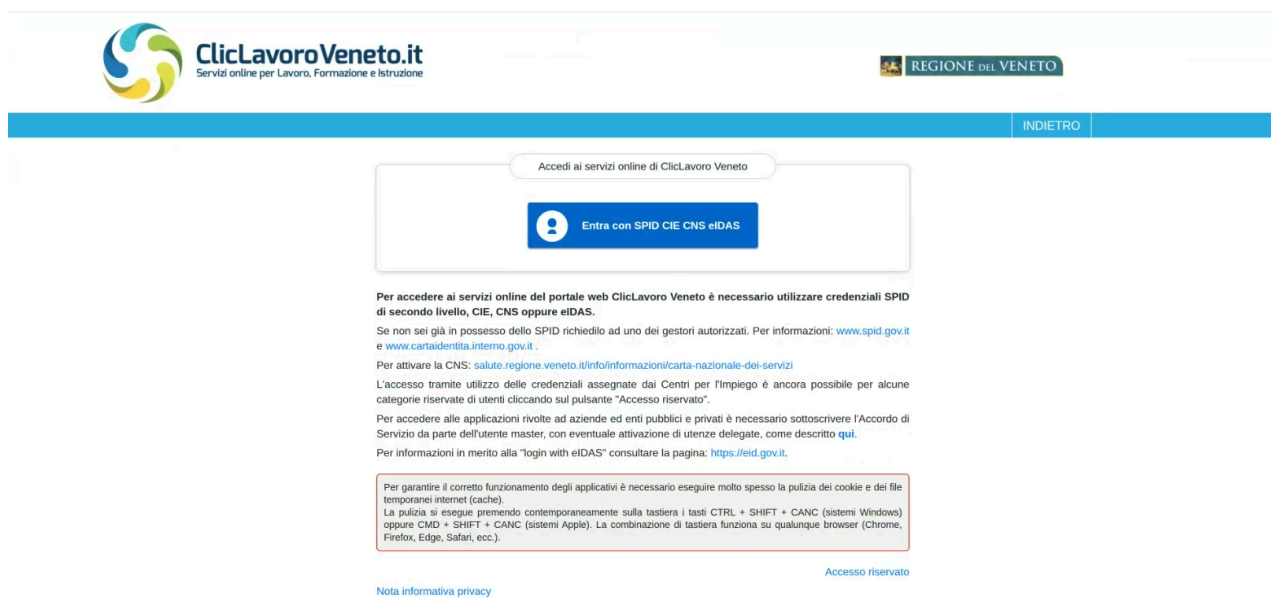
ClicLavoroVeneto.it
Servizi online per Lavoro, Formazione e Istruzione

REGIONE DEL VENETO

INDIETRO

Accedi ai servizi online di ClicLavoro Veneto

Entra con SPID CIE CNS eIDAS

**Per accedere ai servizi online del portale web ClicLavoro Veneto è necessario utilizzare credenziali SPID di secondo livello, CIE, CNS oppure eIDAS.**

Se non sei già in possesso dello SPID richiedilo ad uno dei gestori autorizzati. Per informazioni: www.spid.gov.it e www.cartaidentita.interno.gov.it .

Per attivare la CNS: salute.regione.veneto.it/info/informazioni/carta-nazionale-dei-servizi

L'accesso tramite utilizzo delle credenziali assegnate dai Centri per l'Impiego è ancora possibile per alcune categorie riservate di utenti cliccando sul pulsante "Accesso riservato".

Per accedere alle applicazioni rivolte ad aziende ed enti pubblici e privati è necessario sottoscrivere l'Accordo di Servizio da parte dell'utente master, con eventuale attivazione di utenze delegate, come descritto **qui**.

Per informazioni in merito alla "login with eIDAS" consultare la pagina: https://eid.gov.it.

Per garantire il corretto funzionamento degli applicativi è necessario eseguire molto spesso la pulizia dei cookie e dei file temporanei internet (cache).
La pulizia si esegue premendo contemporaneamente sulla tastiera i tasti CTRL + SHIFT + CANC (sistemi Windows) oppure CMD + SHIFT + CANC (sistemi Apple). La combinazione di tastiera funziona su qualunque browser (Chrome, Firefox, Edge, Safari, ecc.).

Accesso riservato

Nota informativa privacy